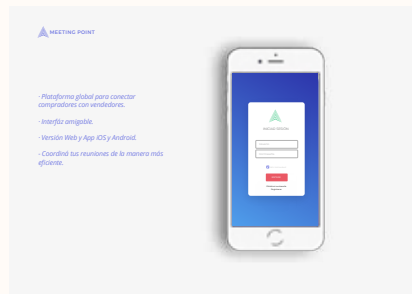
MEETING POINT

- Plataforma global para conectar compradores con vendedores.

- Interfaz amigable.

- Versión Web y App iOS y Android.

- Coordiná tus reuniones de la manera más eficiente.

INICIAR SESIÓN

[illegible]

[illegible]

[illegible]

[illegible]